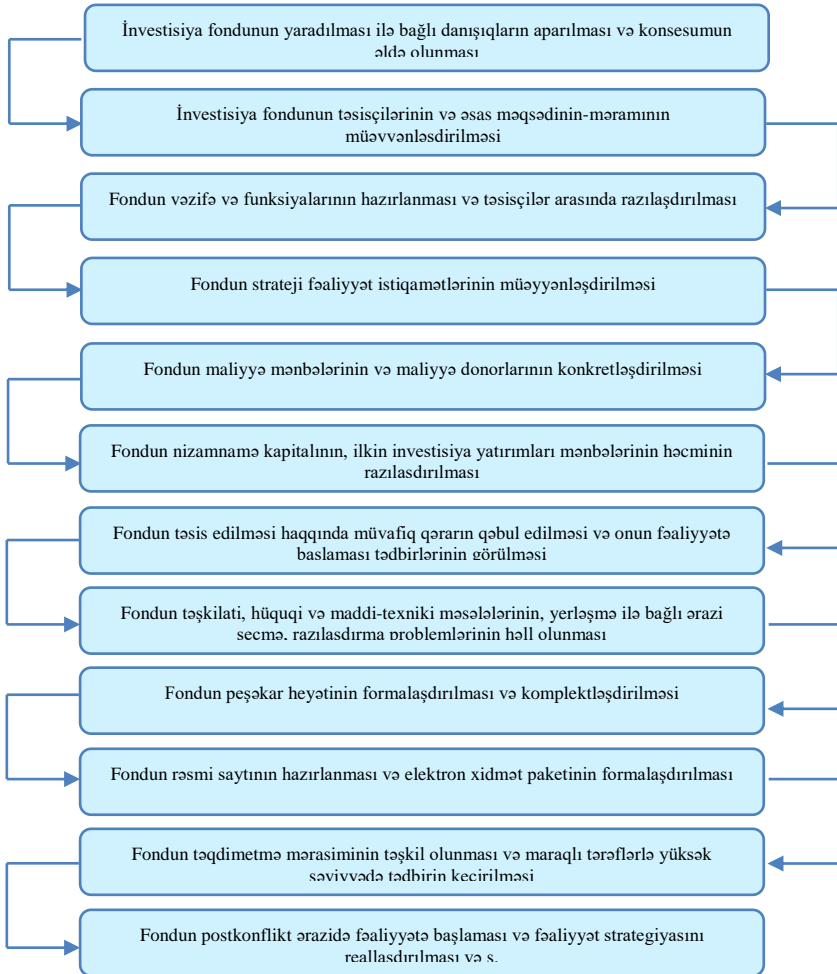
İnvestisiya fondunun yaradılması ilə bağlı danışıqların aparılması və konsesumun əldə olunması

İnvestisiya fondunun təsisçilərinin və əsas məqsədinin-məramının müəyyənləsdirilməsi

Fondun vəzifə və funksiyalarının hazırlanması və təsisçilər arasında razılaşdırılması

Fondun strateji fəaliyyət istiqamətlərinin müəyyənləşdirilməsi

Fondun maliyyə mənbələrinin və maliyyə donorlarının konkretləşdirilməsi

Fondun nizamnamə kapitalının, ilkin investisiya yatırımları mənbələrinin həcminin razılasdırılması

Fondun təsis edilməsi haqqında müvafiq qərarın qəbul edilməsi və onun fəaliyyətə baslaması tədbirlərinin görülməsi

Fondun təşkilati, hüquqi və maddi-texniki məsələlərinin, yerləşmə ilə bağlı ərazi secmə, razılasdırma problemlərinin həll olunması

Fondun peşəkar heyətinin formalaşdırılması və komplektləşdirilməsi

Fondun rəsmi saytının hazırlanması və elektron xidmət paketinin formalaşdırılması

Fondun təqdimetmə mərasiminin təşkil olunması və maraqlı tərəflərlə yüksək səviyyədə tədbirin keçirilməsi

Fondun postkonflikt ərazidə fəaliyyətə başlaması və fəaliyyət strategiyasını reallaşdırılması və s.